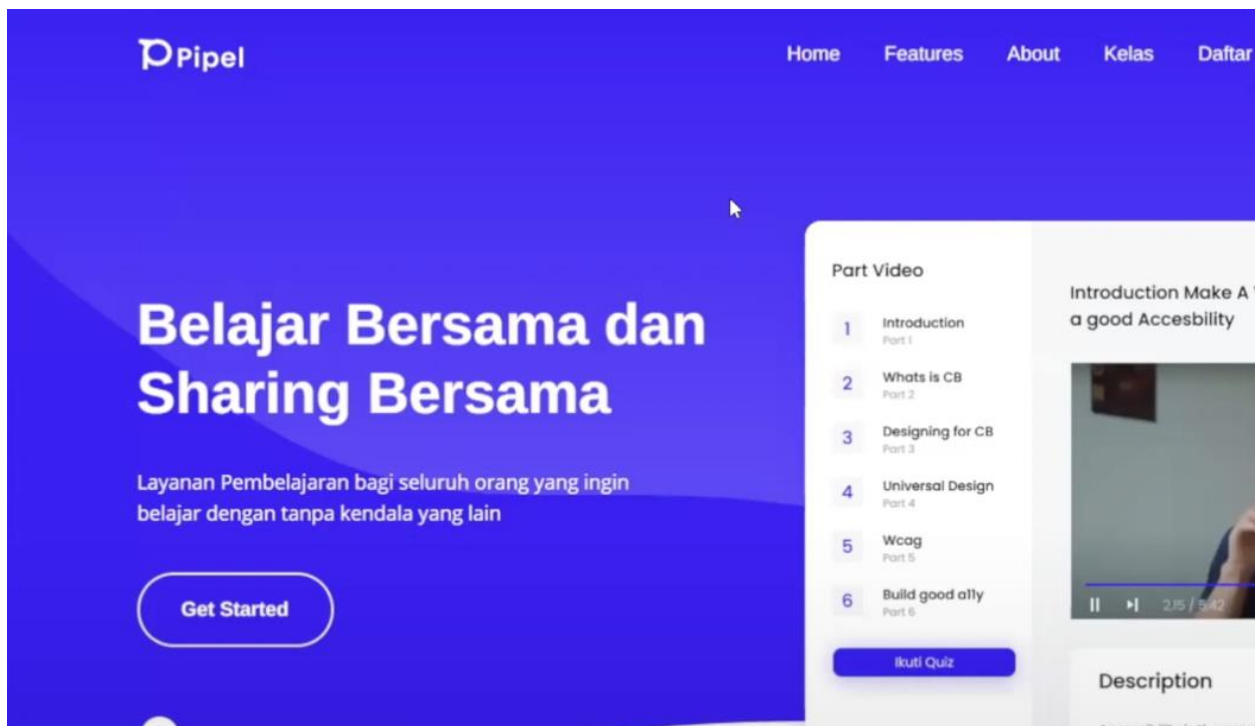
Pipel

Home Features About Kelas Daftar

Belajar Bersama dan Sharing Bersama

Layanan Pembelajaran bagi seluruh orang yang ingin belajar dengan tanpa kendala yang lain

Get Started

Part Video

1 Introduction
Part 1

2 Whats is CB
Part 2

3 Designing for CB
Part 3

4 Universal Design
Part 4

5 Wcag
Part 5

6 Build good a11y
Part 6

Ikuti Quiz

Introduction Make A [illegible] a good Accesbility

2:15 / 5:42

Description